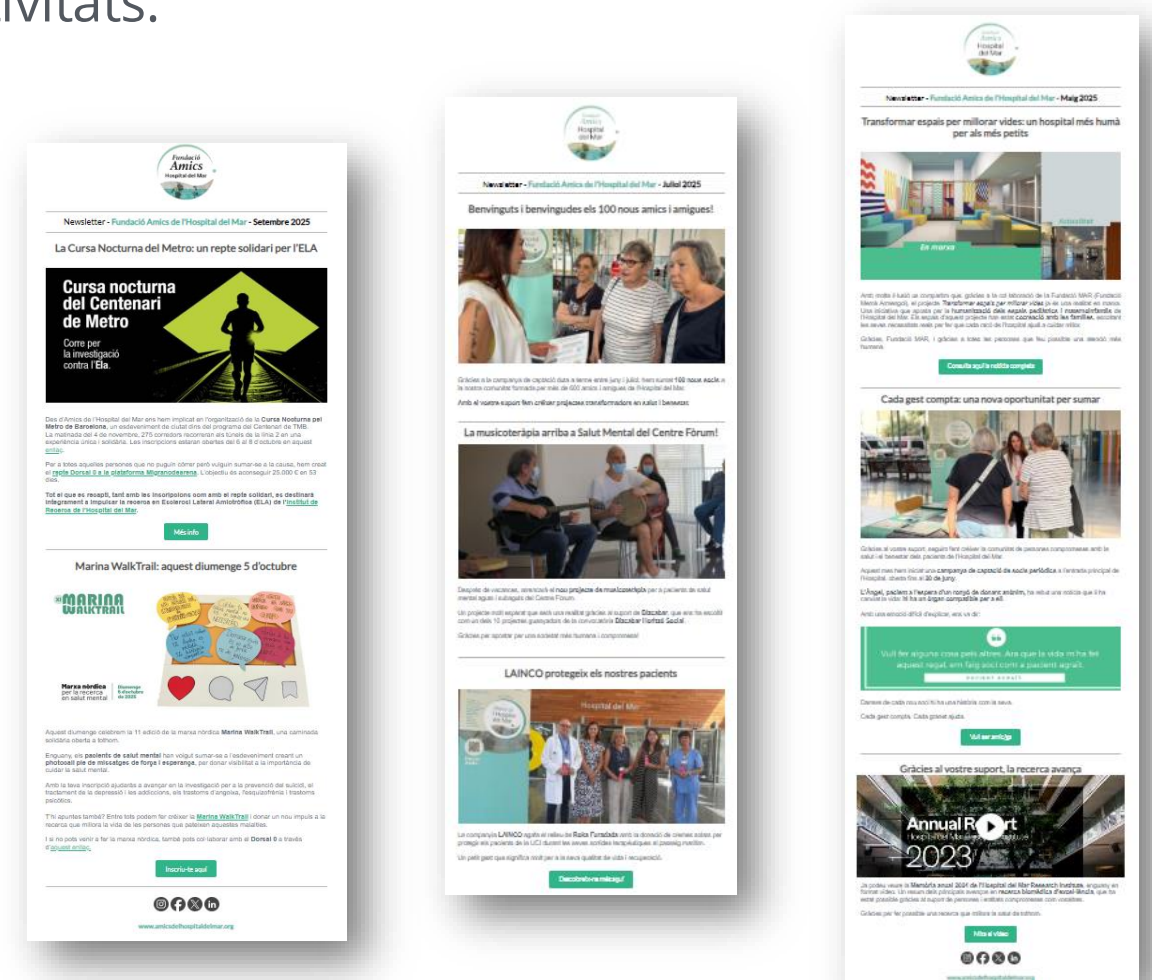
ivitats.

Fundació Amics Hospital del Mar

Newsletter - Fundació Amics de l'Hospital del Mar - Setembre 2025

La Cursa Nocturna del Metro: un repte solidari per l'ELA

Cursa nocturna del Centenari de Metro

Corre per la investigació contra l'Ela.

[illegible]

Més info

Marina WalkTrail: aquest diumenge 5 d'octubre

MARINA WALKTRAIL

Marxa nòrdica per la recerca en salut mental

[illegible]

Inscriu-te aquí

www.amicsdelhospitaldelmar.org

Fundació Amics Hospital del Mar

Newsletter - Fundació Amics de l'Hospital del Mar - Juliol 2025

Benvinguts i benvingudes els 100 nous amics i amigues!

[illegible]

La musicoteràpia arriba a Salut Mental del Centre Fòrum!

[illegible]

LAINCO protegeix els nostres pacients

Hospital del Mar

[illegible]

Descobreix-ne més aquí

Fundació Amics Hospital del Mar

Newsletter - Fundació Amics de l'Hospital del Mar - Maig 2025

Transformar espais per millorar vides: un hospital més humà per als més petits

En marxa

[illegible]

Consulta aquí la notícia completa

Cada gest compta: una nova oportunitat per sumar

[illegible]

Vull fer alguna cosa pels altres. Ara que la vida m'ha fet aquest regal, em faig soci com a pacient agraït.

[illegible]

Vull ser amic/ga

Gràcies al vostre suport, la recerca avança

Annual Report 2023

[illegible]

Mira el vídeo

www.amicsdelhospitaldelmar.org